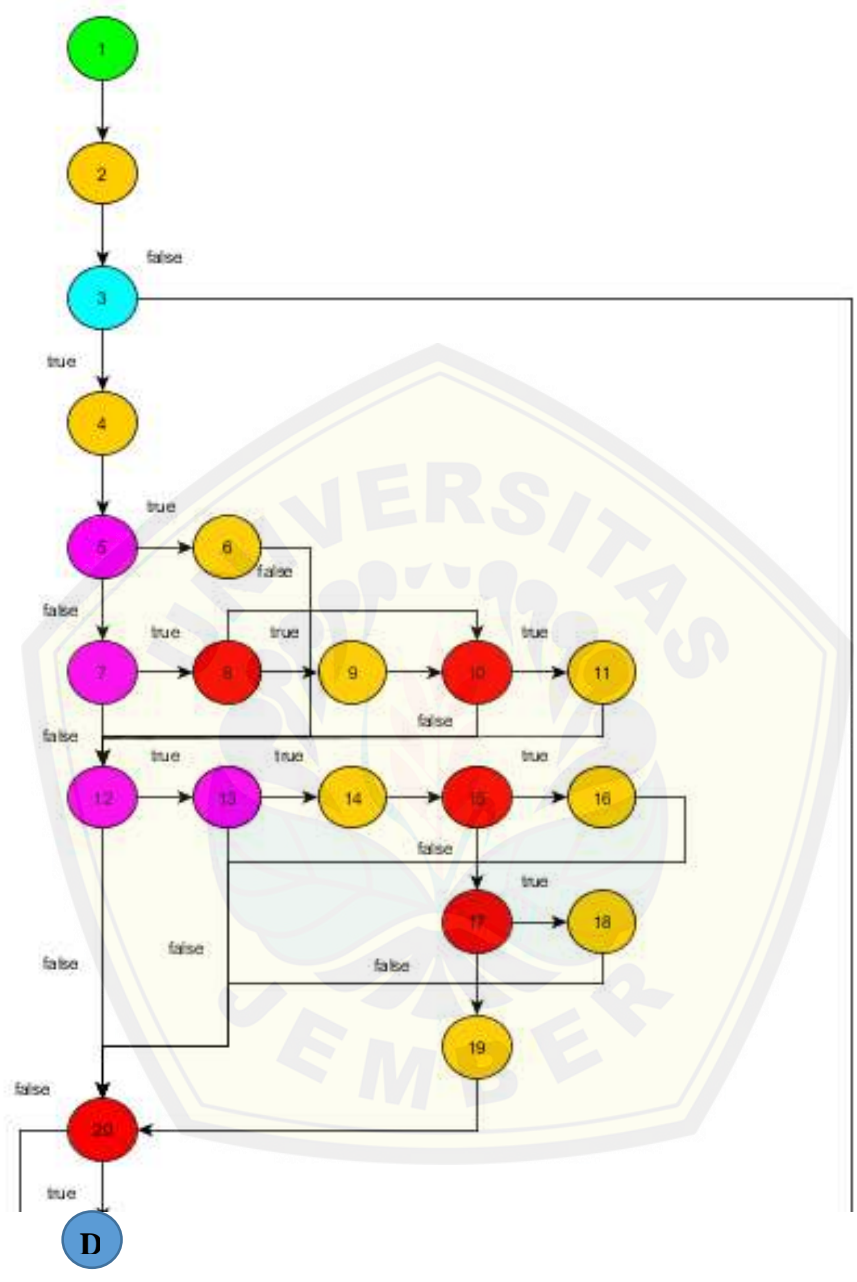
1

2

false

3

true

4

true

5

6

false

false

true

true

true

7

8

9

10

11

false

false

true

true

true

12

13

14

15

16

false

true

17

18

false

false

false

19

false

20

true

D

UNIVERSITAS JEMBER